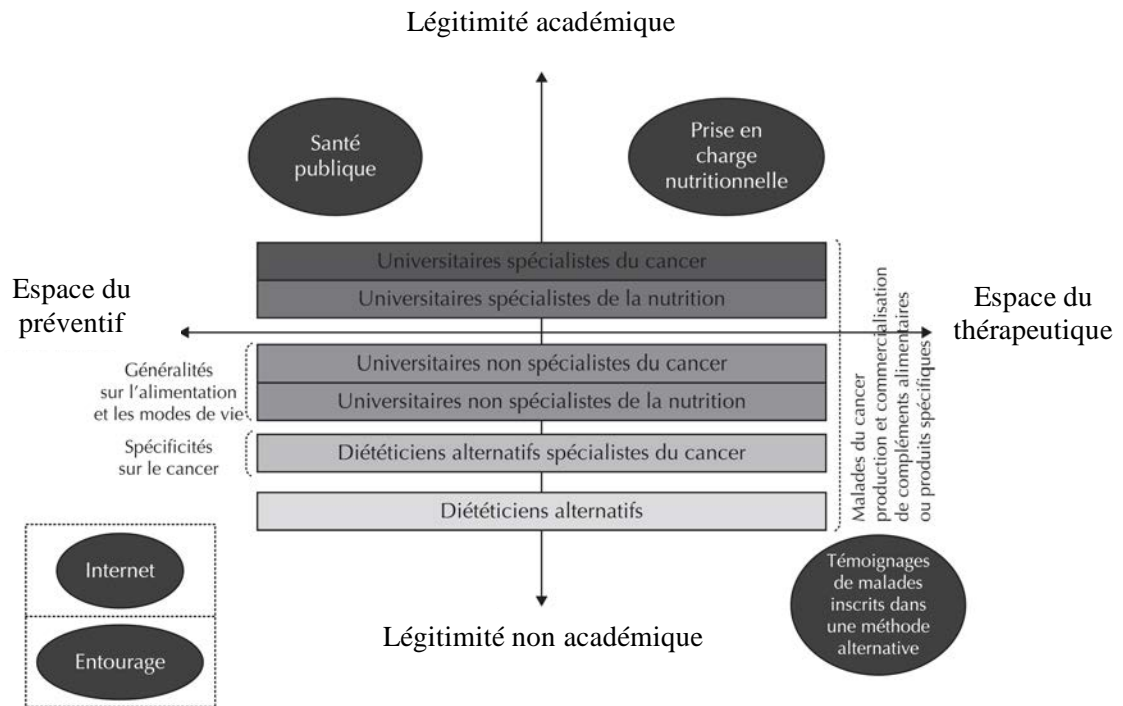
Légitimité académique

Santé publique

Prise en charge nutritionnelle

Universitaires spécialistes du cancer

Universitaires spécialistes de la nutrition

Espace du préventif

Espace du thérapeutique

Généralités sur l'alimentation et les modes de vie

Universitaires non spécialistes du cancer

Universitaires non spécialistes de la nutrition

Spécificités sur le cancer

Diététiciens alternatifs spécialistes du cancer

Diététiciens alternatifs

Malades du cancer production et commercialisation de compléments alimentaires ou produits spécifiques

Internet

Entourage

Légitimité non académique

Témoignages de malades inscrits dans une méthode alternative